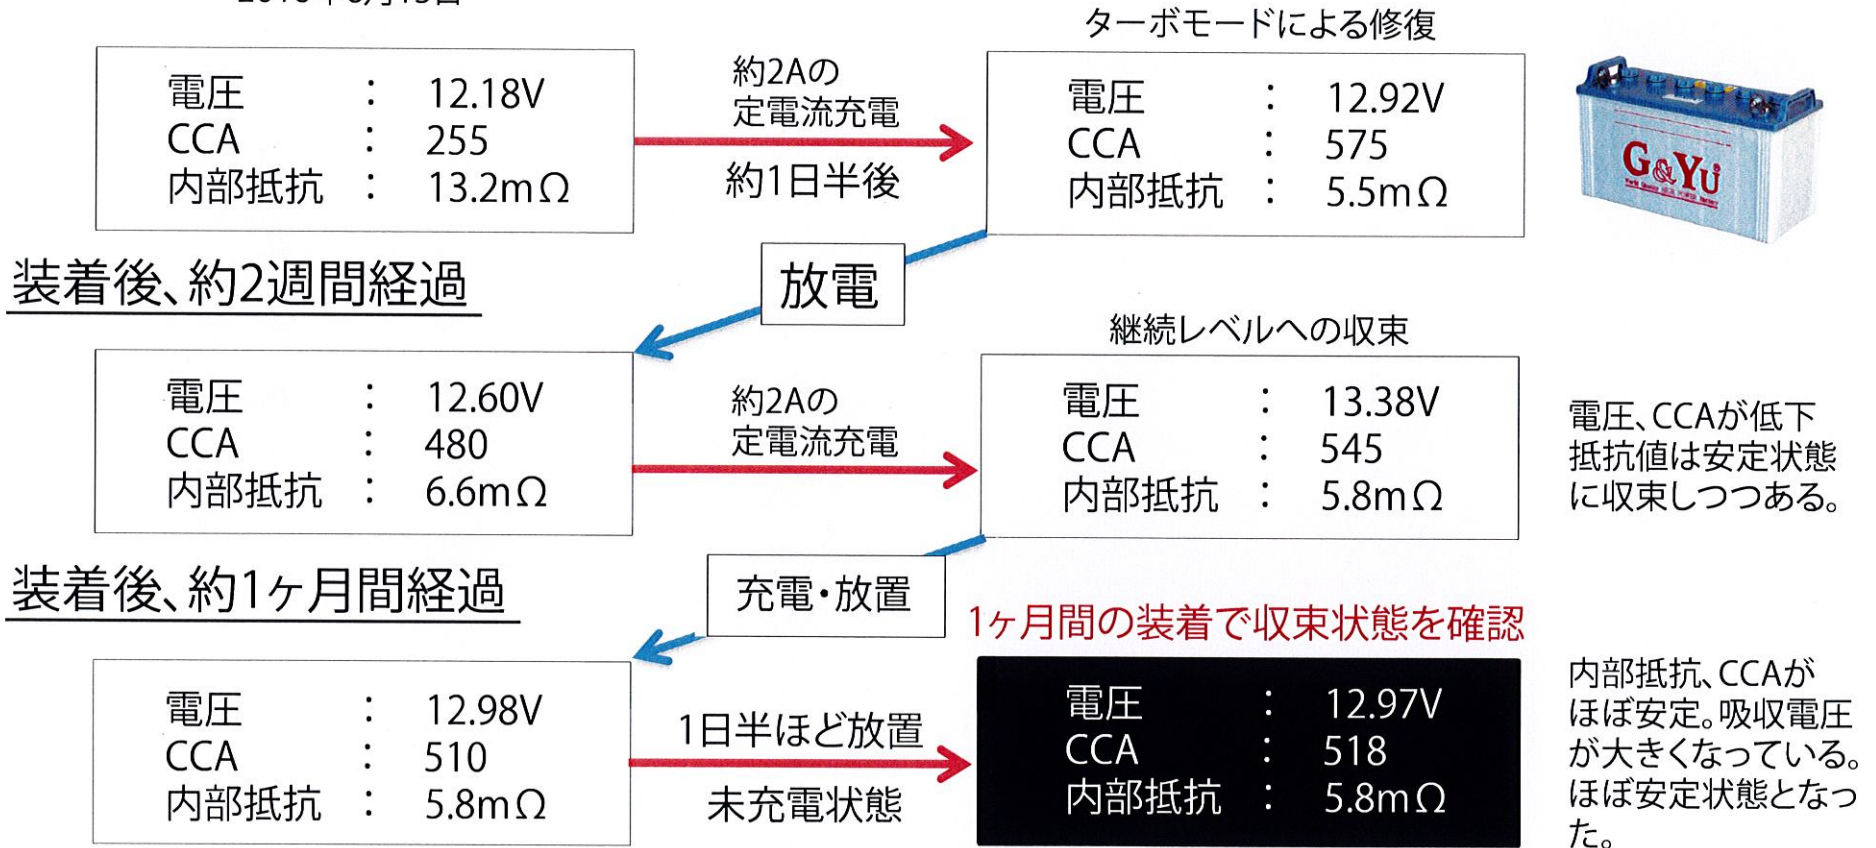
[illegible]

電圧 : 12.18V
CCA : 255
内部抵抗 : 13.2mΩ

約2Aの
定電流充電

約1日半後

ターボモードによる修復

電圧 : 12.92V
CCA : 575
内部抵抗 : 5.5mΩ

G&Yu

装着後、約2週間経過

放電

電圧 : 12.60V
CCA : 480
内部抵抗 : 6.6mΩ

約2Aの
定電流充電

継続レベルへの収束

電圧 : 13.38V
CCA : 545
内部抵抗 : 5.8mΩ

電圧、CCAが低下
抵抗値は安定状態
に収束しつつある。

装着後、約1ヶ月間経過

充電・放置

1ヶ月間の装着で収束状態を確認

電圧 : 12.98V
CCA : 510
内部抵抗 : 5.8mΩ

1日半ほど放置

未充電状態

電圧 : 12.97V
CCA : 518
内部抵抗 : 5.8mΩ

内部抵抗、CCAが
ほぼ安定。吸収電圧
が大きくなっている。
ほぼ安定状態となっ
た。